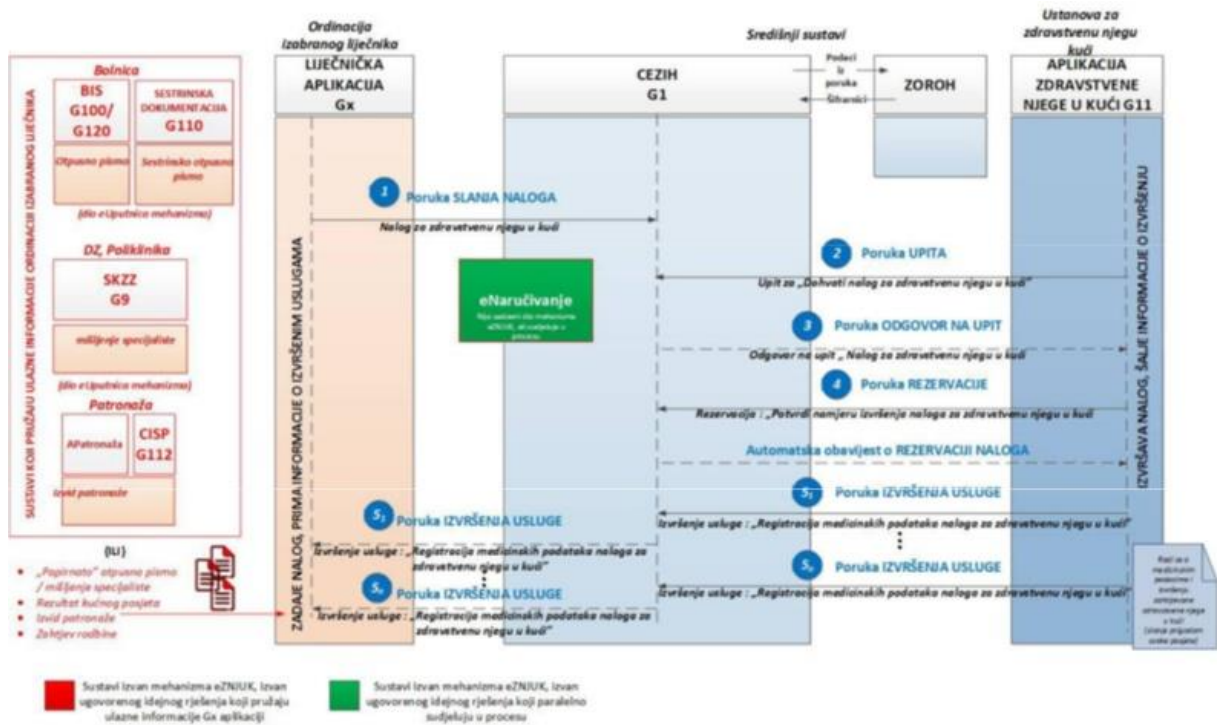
SUSTAVI KOJI PRUŽAJU ULAZNE INFORMACIJE ORDINACIJI IZABRANOG LIJEČNIKA

Bolnica

BIS G100/ G120

SESTRINSKA DOKUMENTACIJA G110

Otpusno pismo

Sestrinsko otpusno pismo

(dio eUputnica mehanizma)

DZ, Poliklinika

SKZZ G9

mišljenje specijaliste

(dio eUputnica mehanizma)

Patronaža

APatronaža

CISP G112

Izvid patronaže

(ILI)

• „Papirnato" otpusno pismo / mišljenje specijaliste
• Rezultat kućnog posjeta
• Izvid patronaže
• Zahtjev rodbine

Ordinacija izabranog liječnika

LIJEČNIČKA APLIKACIJA Gx

ZADAJE NALOG, PRIMA INFORMACIJE O IZVRŠENIM USLUGAMA

Središnji sustavi

CEZIH G1

Podaci iz poruka šifrarnici

ZOROH

Ustanova za zdravstvenu njegu kući

APLIKACIJA ZDRAVSTVENE NJEGE U KUĆI G11

IZVRŠAVA NALOG, ŠALJE INFORMACIJE O IZVRŠENJU

1 Poruka SLANJA NALOGA

Nalog za zdravstvenu njegu u kući

2 Poruka UPITA

Upit za „Dohvati nalog za zdravstvenu njegu u kući"

eNaručivanje

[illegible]

3 Poruka ODGOVOR NA UPIT

Odgovor na upit „Nalog za zdravstvenu njegu u kući

4 Poruka REZERVACIJE

Rezervacija : „Potvrdi namjeru izvršenja naloga za zdravstvenu njegu u kući

Automatska obavijest o REZERVACIJI NALOGA

$5_1$ Poruka IZVRŠENJA USLUGE

$5_1$ Poruka IZVRŠENJA USLUGE

Izvršenje usluge : „Registracija medicinskih podataka naloga za zdravstvenu njegu u kući"

Izvršenje usluge : „Registracija medicinskih podataka naloga za zdravstvenu njegu u kući"

$5_n$ Poruka IZVRŠENJA USLUGE

$5_n$ Poruka IZVRŠENJA USLUGE

Izvršenje usluge : „Registracija medicinskih podataka naloga za zdravstvenu njegu u kući"

Izvršenje usluge : „Registracija medicinskih podataka naloga za zdravstvenu njegu u kući"

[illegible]

Sustavi izvan mehanizma eZNJUK, izvan ugovorenog idejnog rješenja koji pružaju ulazne informacije Gx aplikaciji

Sustavi izvan mehanizma eZNJUK, izvan ugovorenog idejnog rješenja koji paralelno sudjeluju u procesu